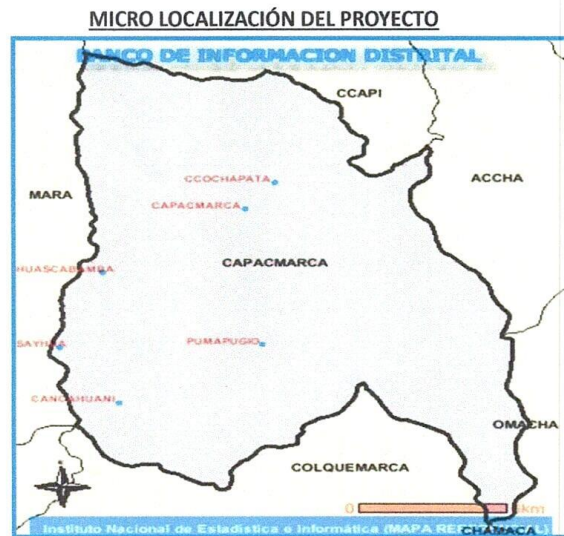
MICRO LOCALIZACIÓN DEL PROYECTO

BANCO DE INFORMACION DISTRITAL

CCAPI

ACCHA

MARA

CCOCHAPATA

CAPACMARCA

HUASCABAMBA

CAPACMARCA

SAYHUA

PUMAPUGIO

CANCAHUANI

OMACHA

COLQUEMARCA

0 km

CHAMACA

Instituto Nacional de Estadística e Informática (MAPA RE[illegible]L)